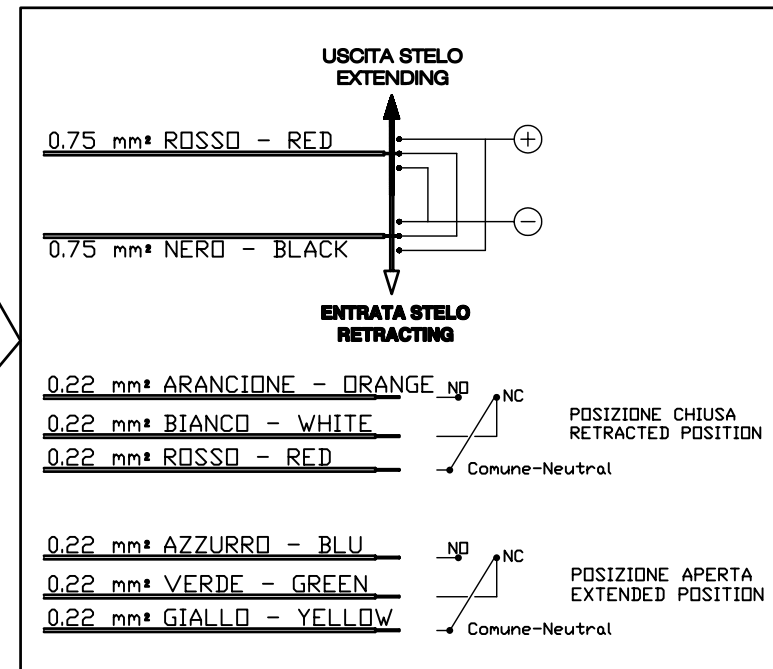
USCITA STELO
EXTENDING

0,75 mm² ROSSO - RED

+

−

0,75 mm² NERO - BLACK

ENTRATA STELO
RETRACTING

0,22 mm² ARANCIONE - ORANGE

NO

NC

0,22 mm² BIANCO - WHITE

POSIZIONE CHIUSA
RETRACTED POSITION

0,22 mm² ROSSO - RED

Comune-Neutral

0,22 mm² AZZURRO - BLU

NO

NC

0,22 mm² VERDE - GREEN

POSIZIONE APERTA
EXTENDED POSITION

0,22 mm² GIALLO - YELLOW

Comune-Neutral